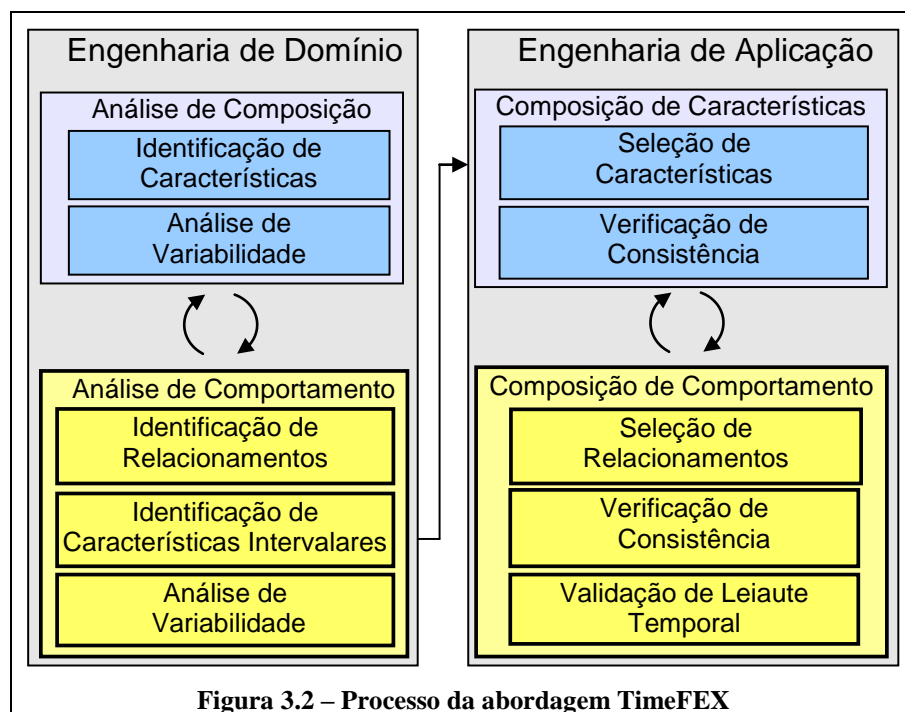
Engenharia de Domínio

Análise de Composição

Identificação de Características

Análise de Variabilidade

Análise de Comportamento

Identificação de Relacionamentos

Identificação de Características Intervalares

Análise de Variabilidade

Engenharia de Aplicação

Composição de Características

Seleção de Características

Verificação de Consistência

Composição de Comportamento

Seleção de Relacionamentos

Verificação de Consistência

Validação de Leiaute Temporal

Figura 3.2 – Processo da abordagem TimeFEX